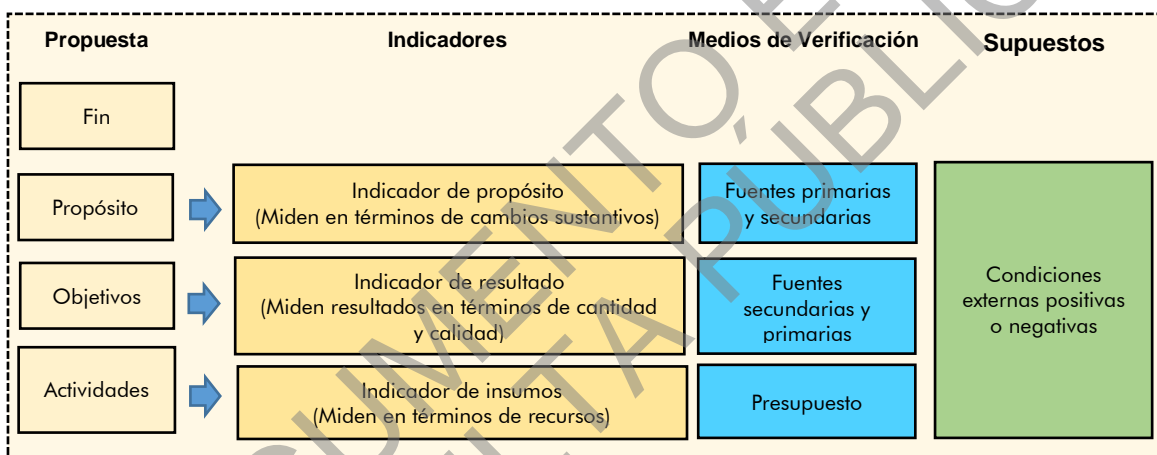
| Propuesta | Indicadores | Medios de Verificación | Supuestos |
|---|---|---|---|
| Fin | | | |
| Propósito | Indicador de propósito (Miden en términos de cambios sustantivos) | Fuentes primarias y secundarias | Condiciones externas positivas o negativas |
| Objetivos | Indicador de resultado (Miden resultados en términos de cantidad y calidad) | Fuentes secundarias y primarias | |
| Actividades | Indicador de insumos (Miden en términos de recursos) | Presupuesto | |

CUMENTO E... CITA PÚBLIC...